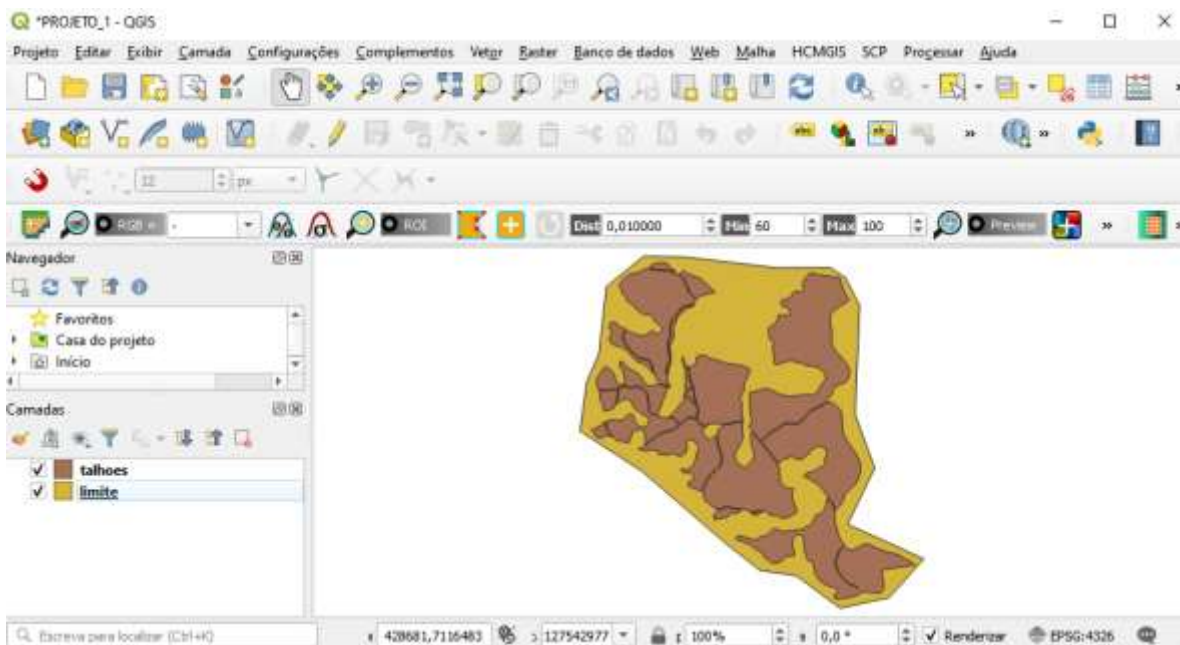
*PROJETO_1 - QGIS

Projeto Editar Exibir Camada Configurações Complementos Vetor Raster Banco de dados Web Malha HCMGIS SCP Processar Ajuda

12 px

RGB = ROI Dist 0,010000 Min 60 Max 100 Preview

Navegador

Favoritos
Casa do projeto
Início

Camadas

talhoes
limite

Escreva para localizar (Ctrl+K)

428681,7116483 1:27542977 100% 0,0 ° Renderizar EPSG:4326